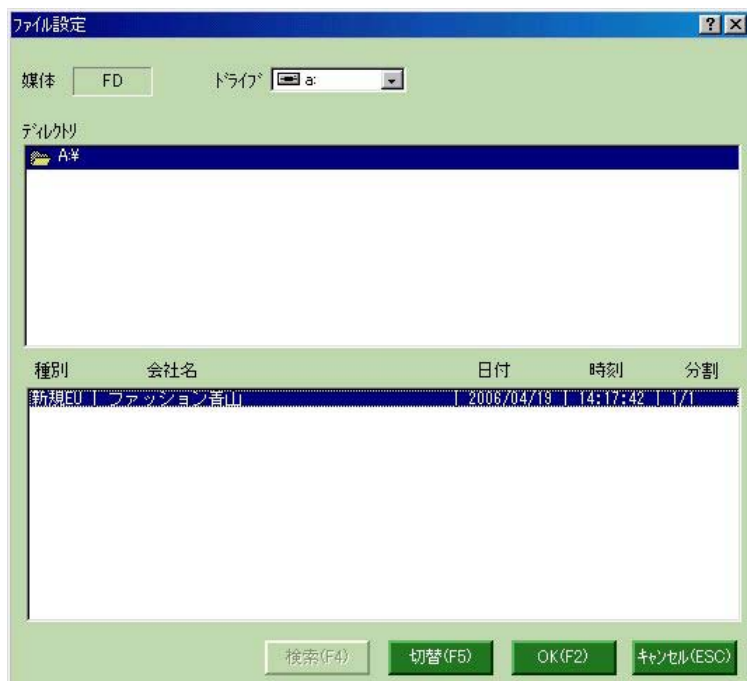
ﾌｧｲﾙ設定

?X

媒体 FD

ﾄﾞﾗｲﾌﾞ a:

ﾃﾞｨﾚｸﾄﾘ

A:¥

| 種別 | 会社名 | 日付 | 時刻 | 分割 |
|---|---|---|---|---|
| 新規EU | ファッション青山 | 2006/04/19 | 14:17:42 | 1/1 |

検索(F4) 切替(F5) OK(F2) ｷｬﾝｾﾙ(ESC)